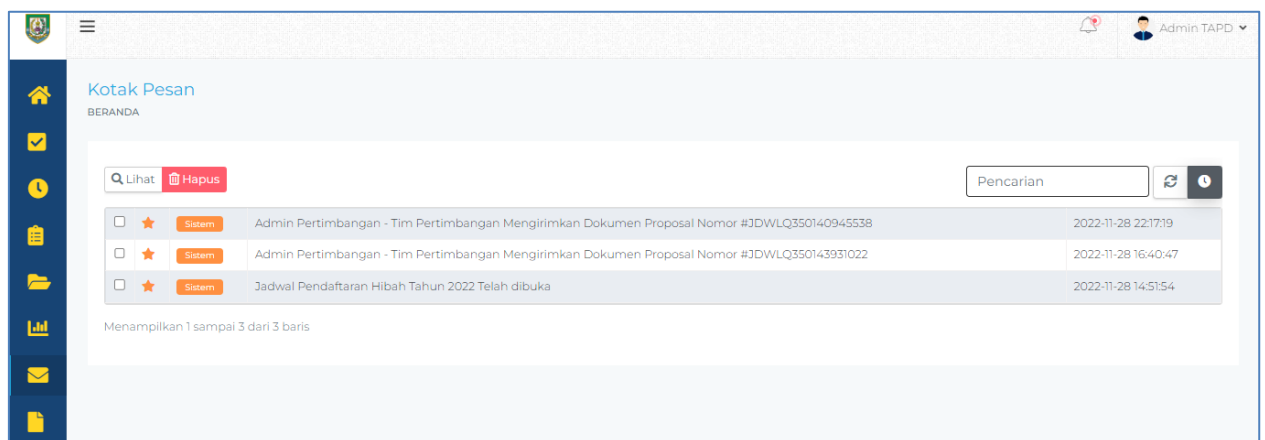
Admin TAPD

Kotak Pesan

BERANDA

Lihat Hapus

Pencarian

| | | | | |
|---|---|---|---|---|
| | | Sistem | Admin Pertimbangan - Tim Pertimbangan Mengirimkan Dokumen Proposal Nomor #JDWLQ350140945538 | 2022-11-28 22:17:19 |
| | | Sistem | Admin Pertimbangan - Tim Pertimbangan Mengirimkan Dokumen Proposal Nomor #JDWLQ350143931022 | 2022-11-28 16:40:47 |
| | | Sistem | Jadwal Pendaftaran Hibah Tahun 2022 Telah dibuka | 2022-11-28 14:51:54 |

Menampilkan 1 sampai 3 dari 3 baris